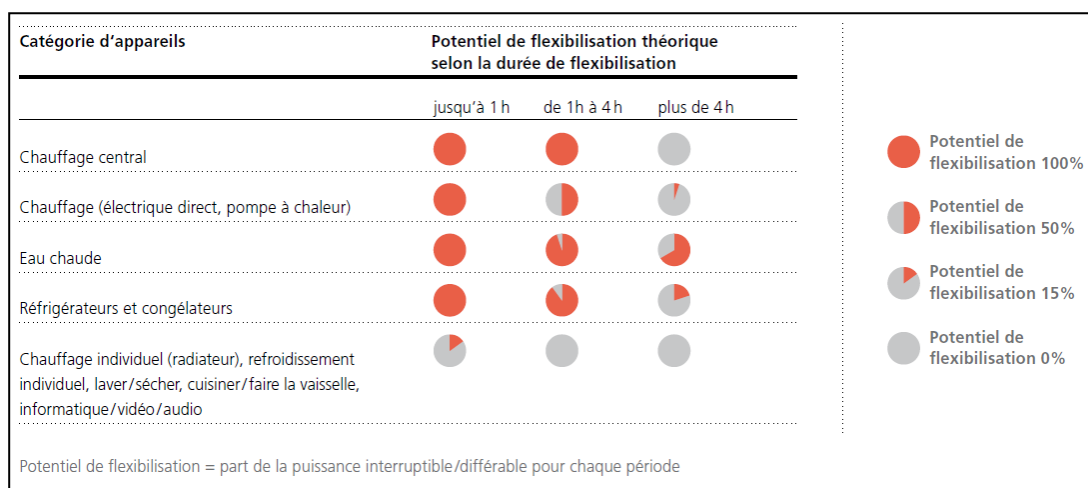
| Catégorie d'appareils | Potentiel de flexibilisation théorique selon la durée de flexibilisation | | |
|---|---|---|---|
| | jusqu'à 1 h | de 1h à 4 h | plus de 4 h |
| Chauffage central | | | |
| Chauffage (électrique direct, pompe à chaleur) | | | |
| Eau chaude | | | |
| Réfrigérateurs et congélateurs | | | |
| Chauffage individuel (radiateur), refroidissement individuel, laver/sécher, cuisiner/faire la vaisselle, informatique/vidéo/audio | | | |

Potentiel de flexibilisation 100%

Potentiel de flexibilisation 50%

Potentiel de flexibilisation 15%

Potentiel de flexibilisation 0%

Potentiel de flexibilisation = part de la puissance interruptible/différable pour chaque période